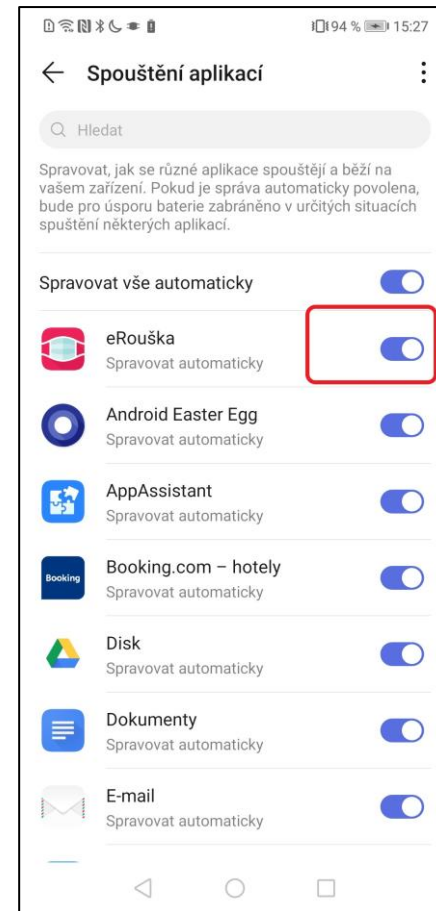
94 % 15:27

← Spouštění aplikací ⋮

Q Hledat

Spravovat, jak se různé aplikace spouštějí a běží na vašem zařízení. Pokud je správa automaticky povolena, bude pro úsporu baterie zabráněno v určitých situacích spuštění některých aplikací.

Spravovat vše automaticky

eRouška
Spravovat automaticky

Android Easter Egg
Spravovat automaticky

AppAssistant
Spravovat automaticky

Booking
Booking.com – hotely
Spravovat automaticky

Disk
Spravovat automaticky

Dokumenty
Spravovat automaticky

E-mail
Spravovat automaticky